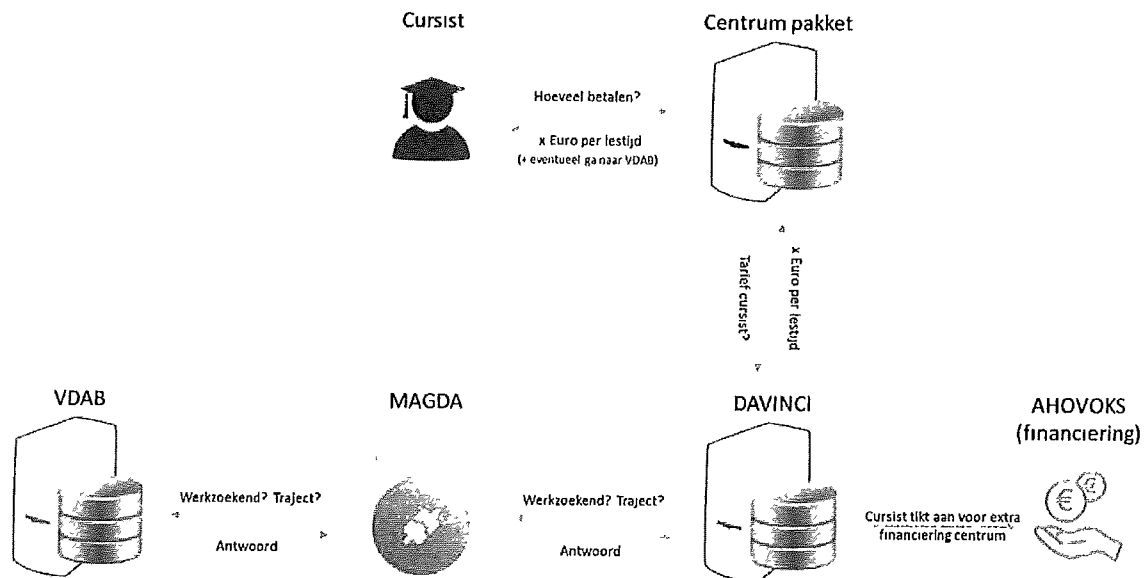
Cursist

Centrum pakket

Hoeveel betalen?

x Euro per lestijd
(+ eventueel ga naar VDAB)

Tarief cursist?

x Euro per lestijd

VDAB

MAGDA

DAVINCI

AHOVOKS (financiering)

Werkzoekend? Traject?

Antwoord

Werkzoekend? Traject?

Antwoord

Cursist tikt aan voor extra financiering centrum